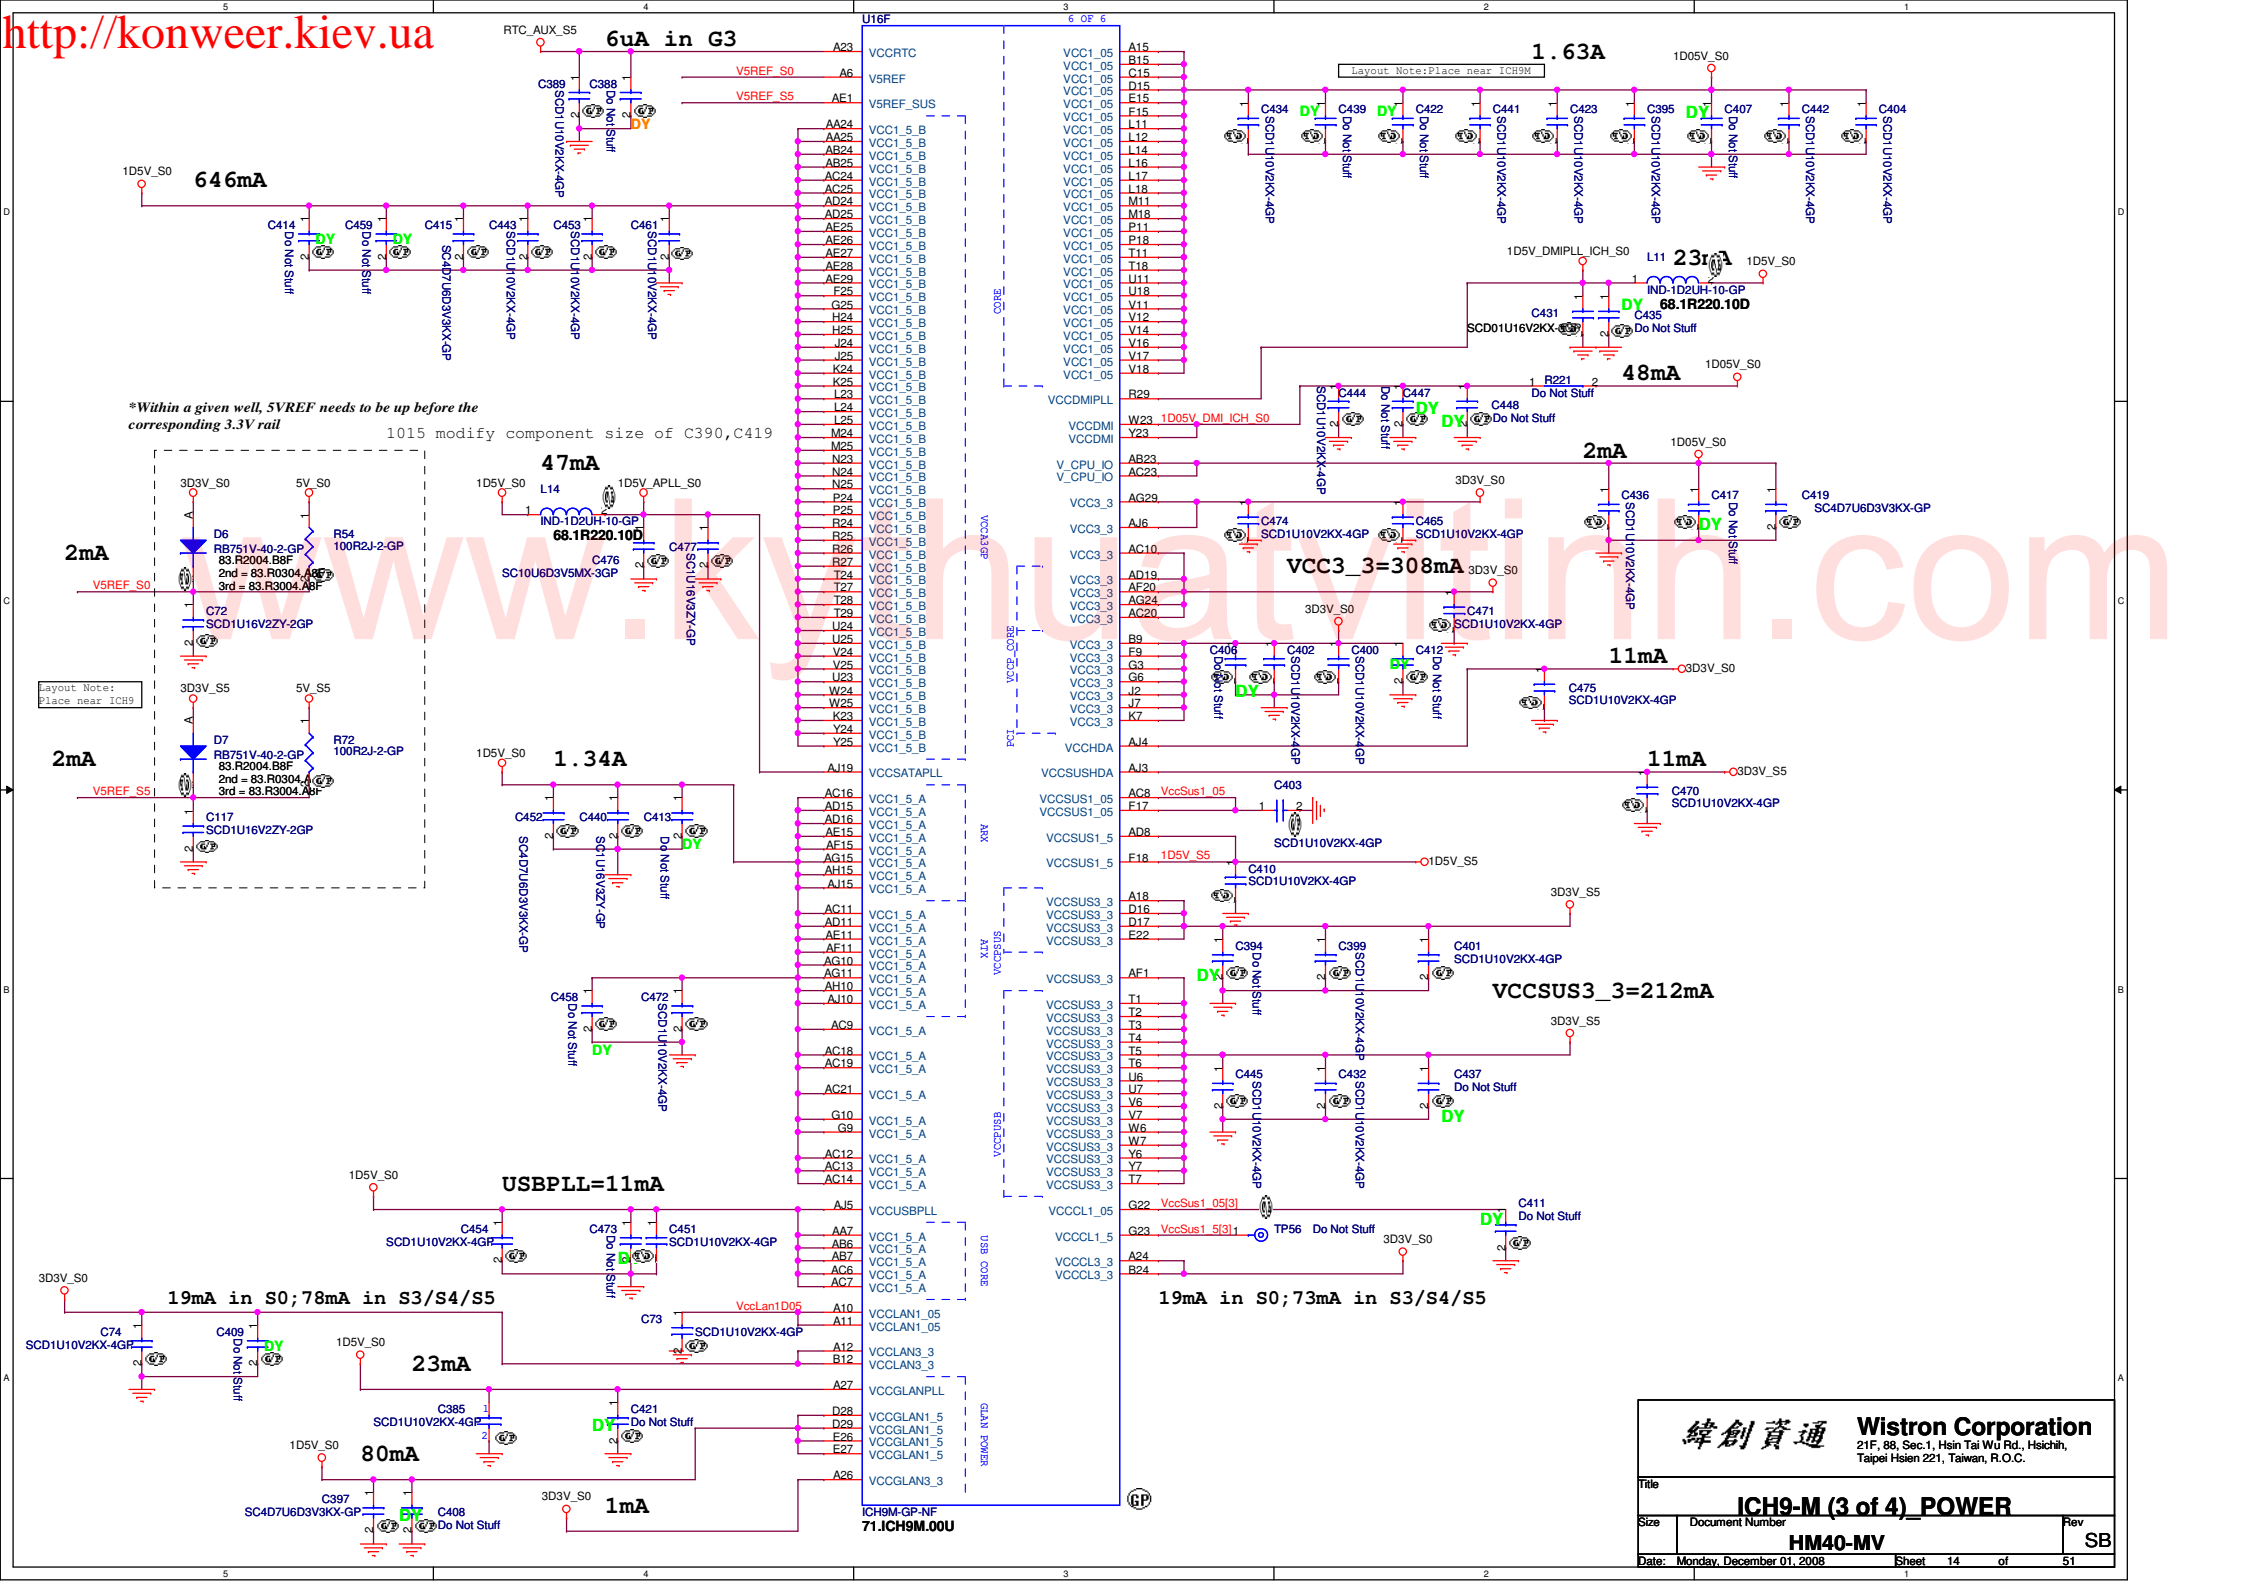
http://konweer.kiev.ua

RTC_AUX_S5
6uA in G3
U16F
6 OF 6
A23 VCCRTC
V5REF_S0 A6 V5REF
V5REF_S5 AE1 V5REF_SUS
C389 C388
SCD1U10V2KX-4GP
Do Not Stuff
DY
1D5V_S0
646mA
C414 C459 C415 C443 C453 C461
Do Not Stuff
Do Not Stuff
SC4D7U6D3V3KX-GP
SCD1U10V2KX-4GP
SCD1U10V2KX-4GP
SCD1U10V2KX-4GP
DY DY
AA24 AA25 AB24 AB25 AC24 AC25 AD24 AD25 AE25 AE26 AE27 AE28 AE29 F25 G25 H24 H25 J24 J25 K24 K25 L23 L24 L25 M24 M25 N23 N24 N25 P24 P25 R24 R25 R26 R27 T24 T27 T28 T29 U24 U25 V24 V25 U23 W24 W25 K23 Y24 Y25
VCC1_5_B
CORE
VCCA3GP
VCC1_05
A15 B15 C15 D15 E15 F15 L11 L12 L14 L16 L17 L18 M11 M18 P11 P18 T11 T18 U11 U18 V11 V12 V14 V16 V17 V18
1.63A
1D05V_S0
Layout Note:Place near ICH9M
C434 C439 C422 C441 C423 C395 C407 C442 C404
DY DY DY
SCD1U10V2KX-4GP
Do Not Stuff
1D5V_DMIPLL_ICH_S0
L11 23mA
1D5V_S0
IND-1D2UH-10-GP
68.1R220.10D
C431 C435
SCD01U16V2KX-3GP
Do Not Stuff
DY
R29 VCCDMIPLL
48mA
1D05V_S0
R221
Do Not Stuff
C444 C447 C448
DY DY
Do Not Stuff
W23 1D05V_DMI_ICH_S0 VCCDMI
Y23 VCCDMI
*Within a given well, 5VREF needs to be up before the corresponding 3.3V rail
1015 modify component size of C390,C419
47mA
1D5V_S0 1D5V_APLL_S0
L14
IND-1D2UH-10-GP
68.1R220.10D
C476 C477
SC10U6D3V5MX-3GP
SC1U16V3ZY-GP
3D3V_S0 5V_S0
D6
RB751V-40-2-GP
83.R2004.B8F
2nd = 83.R0304.A8F
3rd = 83.R3004.A8F
R54
100R2J-2-GP
2mA
V5REF_S0
C72
SCD1U16V2ZY-2GP
Layout Note:
Place near ICH9
3D3V_S5 5V_S5
D7
RB751V-40-2-GP
83.R2004.B8F
2nd = 83.R0304.A8F
3rd = 83.R3004.A8F
R72
100R2J-2-GP
2mA
V5REF_S5
C117
SCD1U16V2ZY-2GP
AB23 V_CPU_IO
AC23 V_CPU_IO
2mA
1D05V_S0
AG29 VCC3_3
AJ6 VCC3_3
AC10 VCC3_3
C474 SCD1U10V2KX-4GP
C465 SCD1U10V2KX-4GP
3D3V_S0
C436 C417 C419
SC4D7U6D3V3KX-GP
DY
VCC3_3=308mA
3D3V_S0
AD19 AF20 AG24 AC20 VCC3_3
3D3V_S0
C471 SCD1U10V2KX-4GP
B9 F9 G3 G6 J2 J7 K7 VCC3_3
C406 C402 C400 C412
DY DY
11mA
3D3V_S0
C475 SCD1U10V2KX-4GP
AJ4 VCCHDA
1D5V_S0
1.34A
AJ19 VCCSATAPLL
AC16 AD15 AD16 AE15 AF15 AG15 AH15 AJ15 VCC1_5_A
C452 C440 C413
SC4D7U6D3V3KX-GP
SC1U16V3ZY-GP
Do Not Stuff
DY
ARX
AC11 AD11 AE11 AF11 AG10 AG11 AH10 AJ10 VCC1_5_A
ATX
C458 C472
Do Not Stuff
DY
SCD1U10V2KX-4GP
AC9 VCC1_5_A
AC18 AC19 VCC1_5_A
AC21 VCC1_5_A
G10 G9 VCC1_5_A
AC12 AC13 AC14 VCC1_5_A
AJ3 VCCSUSHDA
11mA
3D3V_S5
C470 SCD1U10V2KX-4GP
AC8 VccSus1_05 VCCSUS1_05
F17 VCCSUS1_05
C403 SCD1U10V2KX-4GP
AD8 VCCSUS1_5
F18 1D5V_S5 VCCSUS1_5
1D5V_S5
C410 SCD1U10V2KX-4GP
A18 D16 D17 E22 VCCSUS3_3
3D3V_S5
AF1 VCCSUS3_3
C394 C399 C401
SCD1U10V2KX-4GP
VCCSUS3_3=212mA
T1 T2 T3 T4 T5 T6 U6 U7 V6 V7 W6 W7 Y6 Y7 T7 VCCSUS3_3
3D3V_S5
C445 C432 C437
Do Not Stuff
DY
1D5V_S0
USBPLL=11mA
AJ5 VCCUSBPLL
C454 C473 C451
SCD1U10V2KX-4GP
AA7 AB6 AB7 AC6 AC7 VCC1_5_A
USB CORE
G22 VccSus1_05[3] VCCCL1_05
G23 VccSus1_5[3] VCCCL1_5
TP56 Do Not Stuff
C411 Do Not Stuff
DY
3D3V_S0
A24 B24 VCCCL3_3
19mA in S0;73mA in S3/S4/S5
3D3V_S0
19mA in S0;78mA in S3/S4/S5
C74 SCD1U10V2KX-4GP
C409 Do Not Stuff
VccLan1D05
A10 A11 VCCLAN1_05
C73 SCD1U10V2KX-4GP
1D5V_S0
23mA
A12 B12 VCCLAN3_3
A27 VCCGLANPLL
C385 SCD1U10V2KX-4GP
C421 Do Not Stuff
DY
D28 D29 E26 E27 VCCGLAN1_5
GLAN POWER
1D5V_S0
80mA
C397 SC4D7U6D3V3KX-GP
C408 Do Not Stuff
3D3V_S0
1mA
A26 VCCGLAN3_3
ICH9M-GP-NF
71.ICH9M.00U
緯創資通 Wistron Corporation
21F, 88, Sec.1, Hsin Tai Wu Rd., Hsichih, Taipei Hsien 221, Taiwan, R.O.C.
Title
ICH9-M (3 of 4)_POWER
Size Document Number Rev
HM40-MV SB
Date: Monday, December 01, 2008 Sheet 14 of 51
www.kythuatvitinh.com